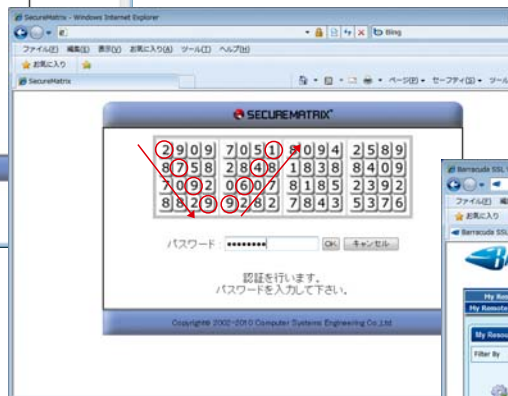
SecureMatrix - Windows Internet Explorer
Bing
ファイル(F) 編集(E) 表示(V) お気に入り(A) ツール(T) ヘルプ(H)
お気に入り
SecureMatrix
ページ(P) セーフティ(S) ツール

SECUREMATRIX

| 2909 | 7051 | 8094 | 2589 |
|---|---|---|---|
| 8758 | 2848 | 1838 | 8409 |
| 7092 | 0607 | 8185 | 2392 |
| 8829 | 9282 | 7843 | 5376 |

パスワード : •••••••• OK キャンセル

認証を行います。
パスワードを入力して下さい。

Copyright© 2002-2010 Computer Systems Engineering Co.,Ltd.

Barracuda SSL
ファイル(F) 編集
お気に入り
Barracuda SSL
My Remo
My Remote
My Resou
Filter By